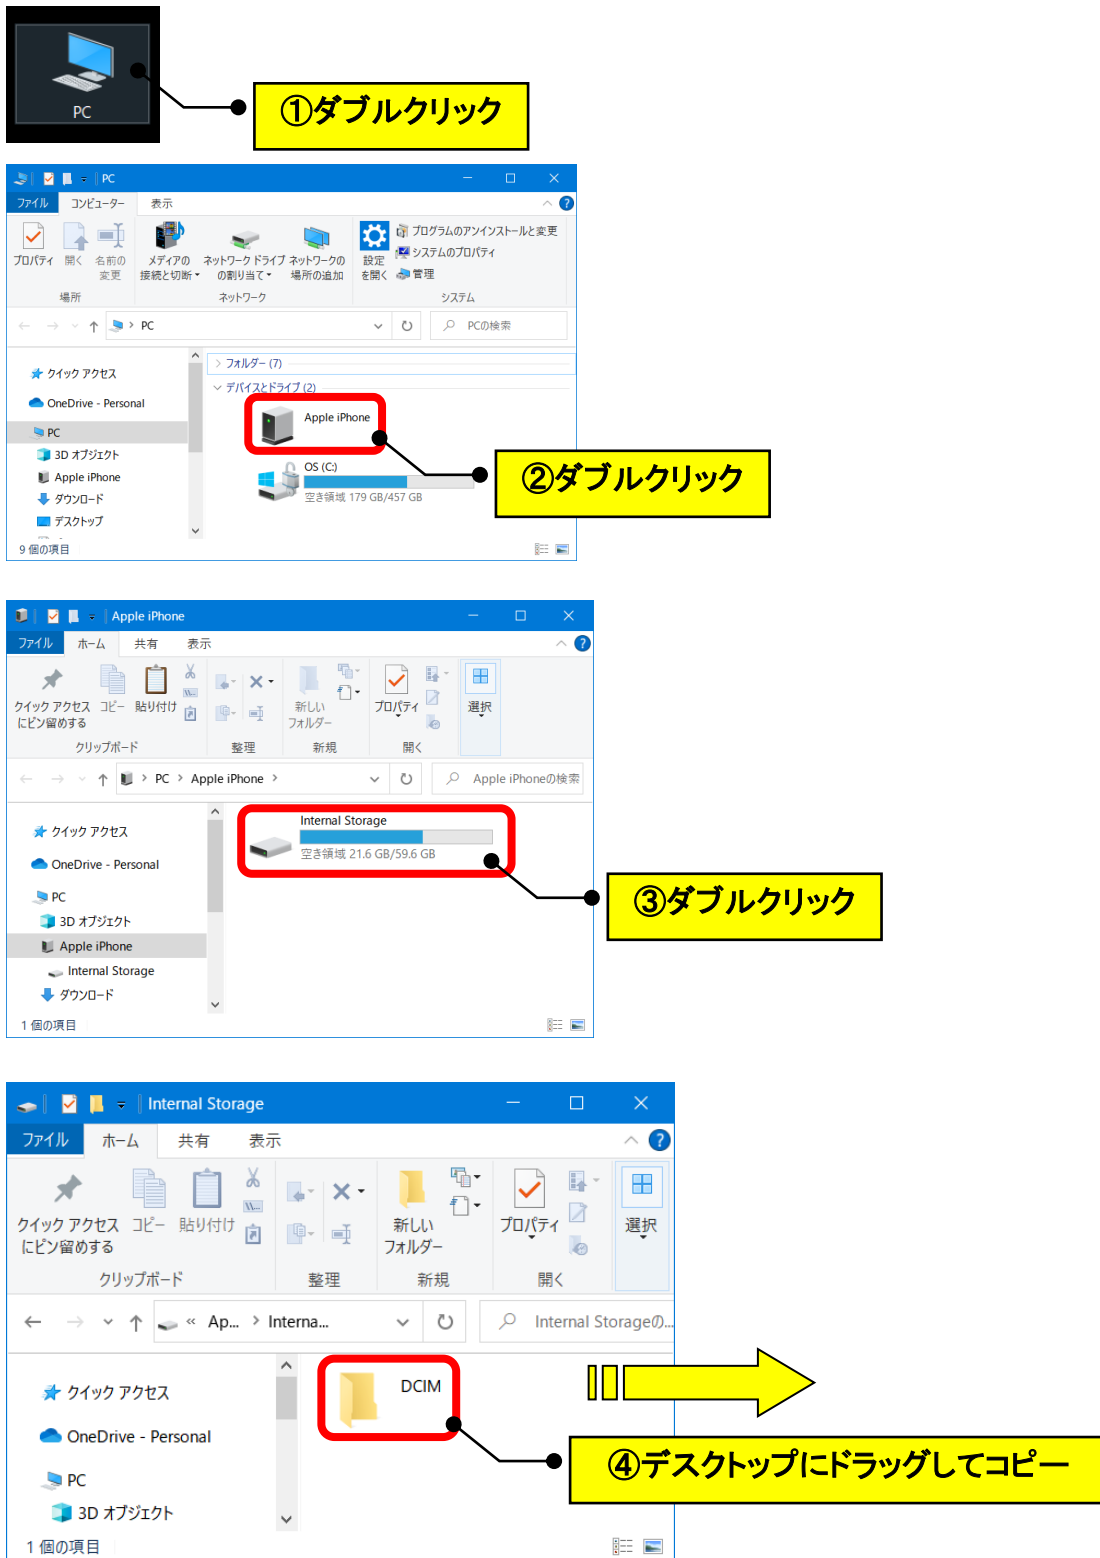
PC

①ダブルクリック

PC

ファイル　コンピューター　表示

プロパティ　開く　名前の変更　メディアの接続と切断　ネットワーク ドライブの割り当て　ネットワークの場所の追加　設定を開く　プログラムのアンインストールと変更　システムのプロパティ　管理

場所　ネットワーク　システム

PC　PCの検索

クイック アクセス
OneDrive - Personal
PC
3D オブジェクト
Apple iPhone
ダウンロード
デスクトップ

フォルダー (7)
デバイスとドライブ (2)
Apple iPhone
OS (C:)
空き領域 179 GB/457 GB

②ダブルクリック

9 個の項目

Apple iPhone

ファイル　ホーム　共有　表示

クイック アクセスにピン留めする　コピー　貼り付け　新しいフォルダー　プロパティ　選択

クリップボード　整理　新規　開く

PC › Apple iPhone ›　Apple iPhoneの検索

クイック アクセス
OneDrive - Personal
PC
3D オブジェクト
Apple iPhone
Internal Storage
ダウンロード

Internal Storage
空き領域 21.6 GB/59.6 GB

③ダブルクリック

1 個の項目

Internal Storage

ファイル　ホーム　共有　表示

クイック アクセスにピン留めする　コピー　貼り付け　新しいフォルダー　プロパティ　選択

クリップボード　整理　新規　開く

« Ap... › Interna...　Internal Storageの...

クイック アクセス
OneDrive - Personal
PC
3D オブジェクト

DCIM

④デスクトップにドラッグしてコピー

1 個の項目